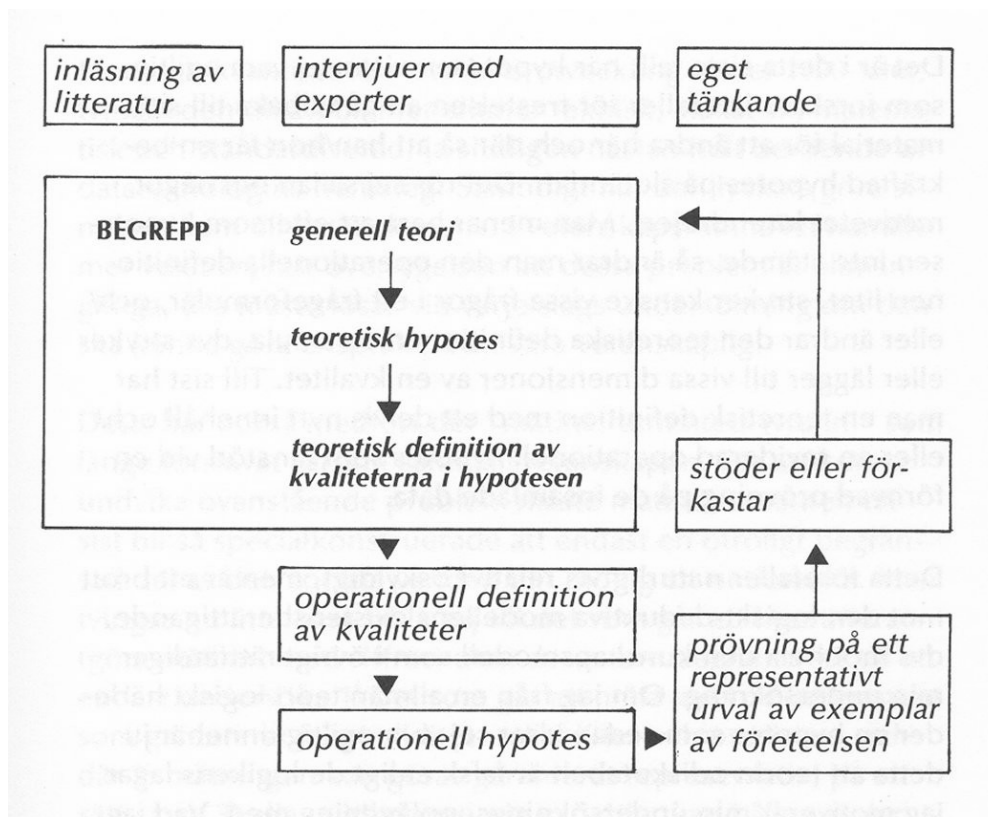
inläsning av litteratur

intervjuer med experter

eget tänkande

BEGREPP

generell teori

teoretisk hypotes

teoretisk definition av kvaliteterna i hypotesen

stöder eller förkastar

operationell definition av kvaliteter

prövning på ett representativt urval av exemplar av företeelsen

operationell hypotes